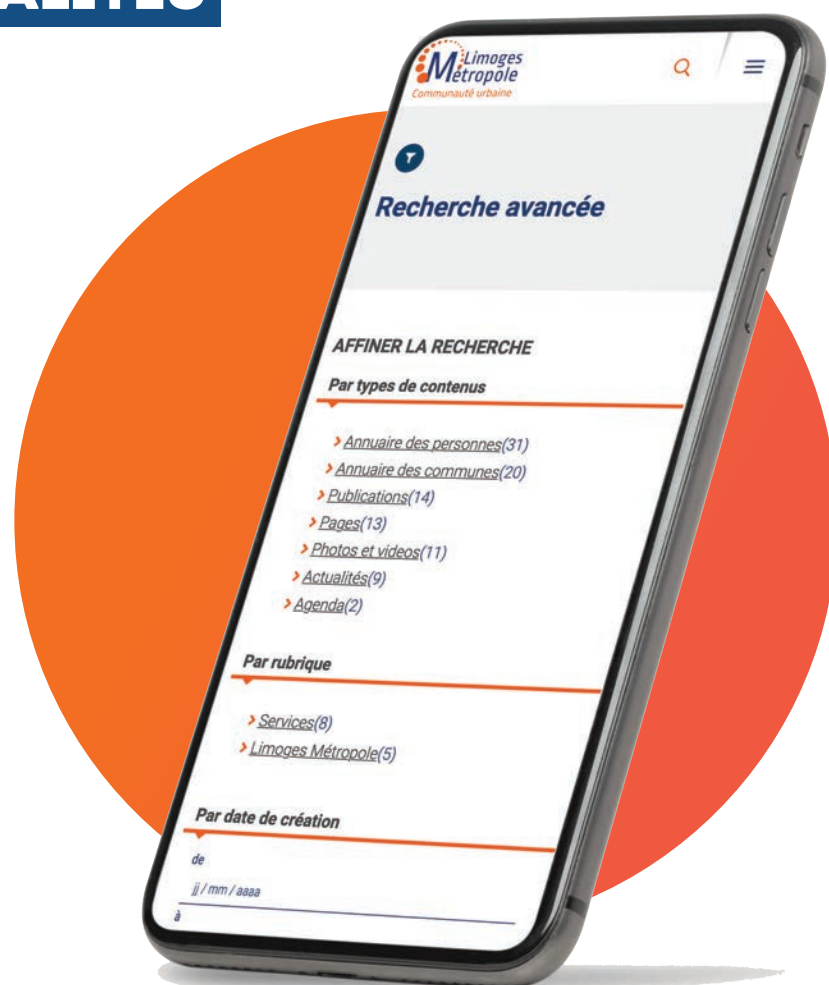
ALITÉS

Limoges Métropole
Communauté urbaine

Recherche avancée

AFFINER LA RECHERCHE

Par types de contenus

> Annuaire des personnes(31)
> Annuaire des communes(20)
> Publications(14)
> Pages(13)
> Photos et videos(11)
> Actualités(9)
> Agenda(2)

Par rubrique

> Services(8)
> Limoges Métropole(5)

Par date de création

de
jj / mm / aaaa
à